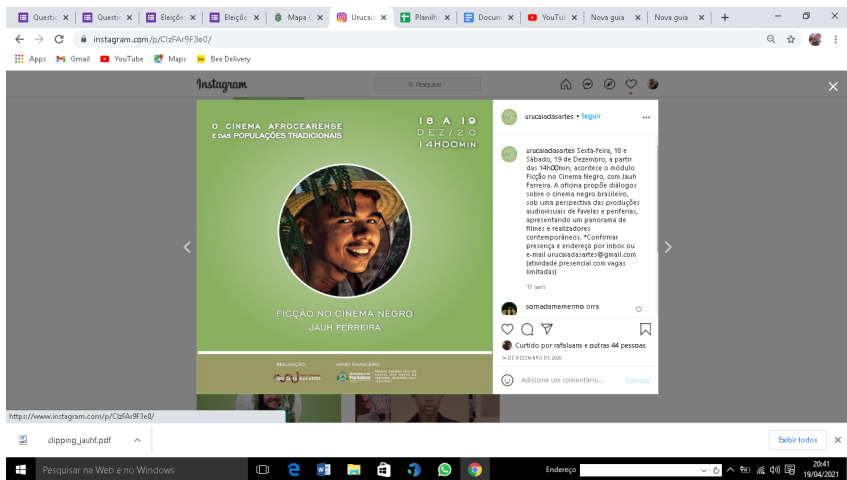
Questio | Questio | Eleições | Eleições | Mapa | Urucai | Planilh | Docum | YouTub | Nova guia | Nova guia | +

instagram.com/p/CIzFAr9F3e0/

Apps Gmail YouTube Maps Bee Delivery

Instagram Pesquisar

O CINEMA AFROCEARENSE E DAS POPULAÇÕES TRADICIONAIS

18 A 19 DEZ/20 14H00MIN

FICÇÃO NO CINEMA NEGRO
JAUH FERREIRA

REALIZAÇÃO
APOIO FINANCEIRO

urucaiadasartes • Seguir

urucaiadasartes Sexta-feira, 18 e Sábado, 19 de Dezembro, a partir das 14h00min, acontece o módulo Ficção no Cinema Negro, com Jauh Ferreira. A oficina propõe diálogos sobre o cinema negro brasileiro, sob uma perspectiva das produções audiovisuais de favelas e periferias, apresentando um panorama de filmes e realizadores contemporâneos. *Confirmar presença e endereço por inbox ou e-mail urucaiadasartes@gmail.com (atividade presencial com vagas limitadas)

17 sem

somadamemermo orra

Curtido por rafaluans e outras 44 pessoas

14 DE DEZEMBRO DE 2020

Adicione um comentário... Publicar

https://www.instagram.com/p/CIzFAr9F3e0/

clipping_jauhf.pdf

Exibir todos

Pesquisar na Web e no Windows

Endereço

20:41
19/04/2021